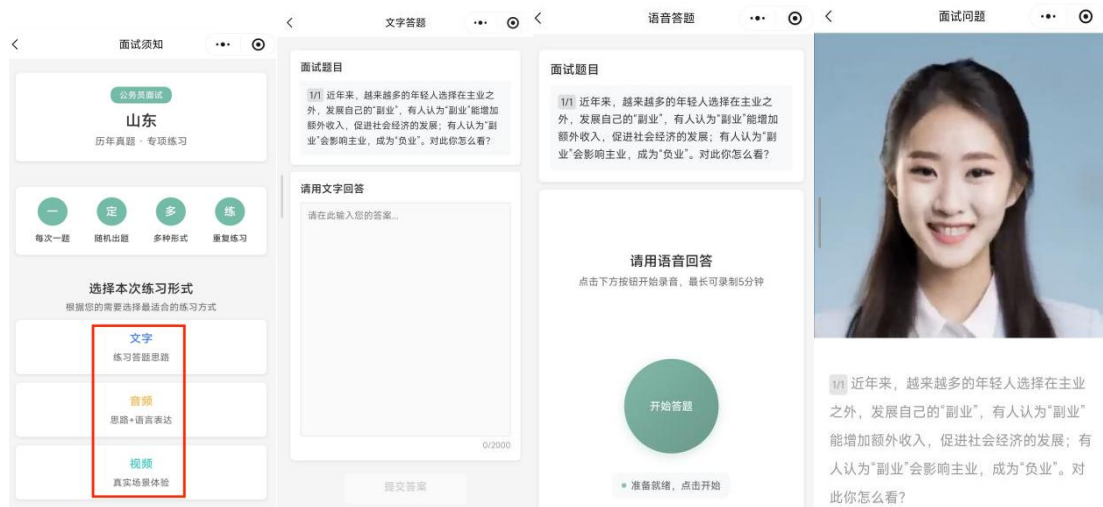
面试须知

公务员面试

山东

历年真题 · 专项练习

一 每次一题

定 随机出题

多 多种形式

练 重复练习

选择本次练习形式

根据您的需要选择最适合的练习方式

文字
练习答题思路

音频
思路+语言表达

视频
真实场景体验

文字答题

面试题目

1/1 近年来，越来越多的年轻人选择在主业之外，发展自己的"副业"，有人认为"副业"能增加额外收入，促进社会经济的发展；有人认为"副业"会影响主业，成为"负业"。对此你怎么看？

请用文字回答

请在此输入您的答案...

0/2000

提交答案

语音答题

面试题目

1/1 近年来，越来越多的年轻人选择在主业之外，发展自己的"副业"，有人认为"副业"能增加额外收入，促进社会经济的发展；有人认为"副业"会影响主业，成为"负业"。对此你怎么看？

请用语音回答

点击下方按钮开始录音，最长可录制5分钟

开始答题

准备就绪，点击开始

面试问题

1/1 近年来，越来越多的年轻人选择在主业之外，发展自己的"副业"，有人认为"副业"能增加额外收入，促进社会经济的发展；有人认为"副业"会影响主业，成为"负业"。对此你怎么看？